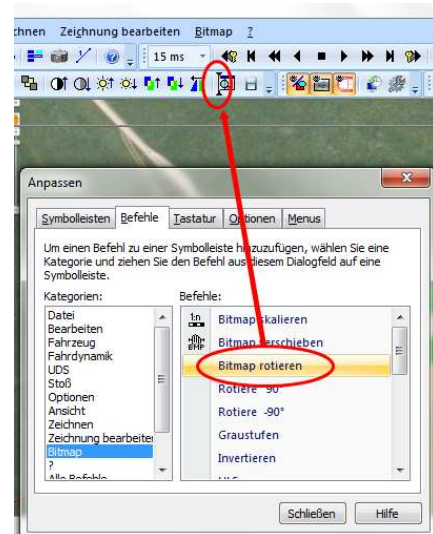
chnen Zeichnung bearbeiten Bitmap ?

15 ms

Anpassen

Symbolleisten Befehle Tastatur Optionen Menus

Um einen Befehl zu einer Symbolleiste hinzuzufügen, wählen Sie eine Kategorie und ziehen Sie den Befehl aus diesem Dialogfeld auf eine Symbolleiste.

Kategorien:
Datei
Bearbeiten
Fahrzeug
Fahrdynamik
UDS
Stoß
Optionen
Ansicht
Zeichnen
Zeichnung bearbeiten
Bitmap
?
Alle Befehle

Befehle:
Bitmap skalieren
Bitmap verschieben
Bitmap rotieren
Rotiere 90°
Rotiere -90°
Graustufen
Invertieren

Schließen Hilfe